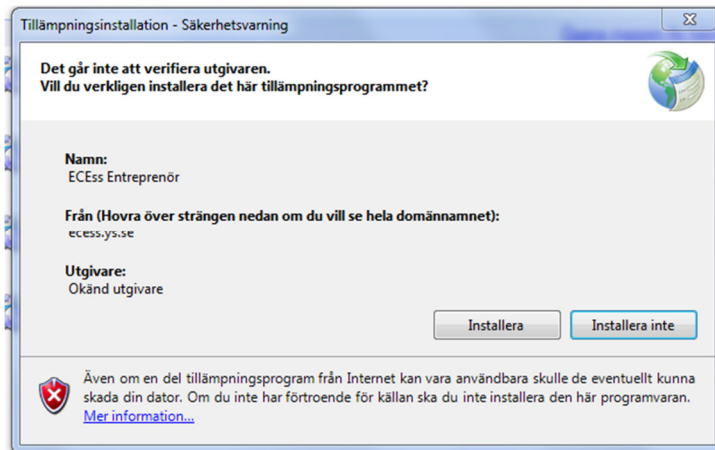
Tillämpningsinstallation - Säkerhetsvarning

Det går inte att verifiera utgivaren.
Vill du verkligen installera det här tillämpningsprogrammet?

Namn:
ECEss Entreprenör

Från (Hovra över strängen nedan om du vill se hela domännamnet):
ecess.ys.se

Utgivare:
Okänd utgivare

Installera

Installera inte

Även om en del tillämpningsprogram från Internet kan vara användbara skulle de eventuellt kunna skada din dator. Om du inte har förtroende för källan ska du inte installera den här programvaran. Mer information...